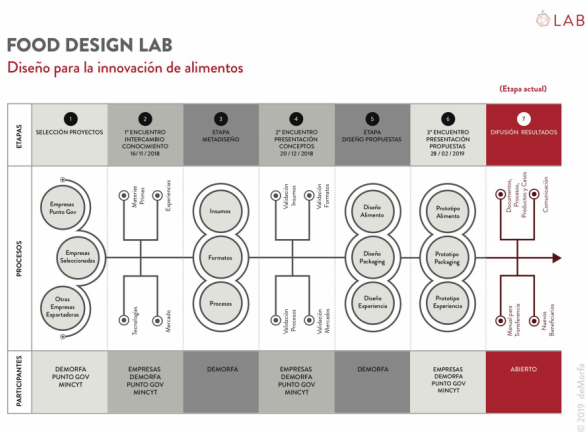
LAB

FOOD DESIGN LAB

Diseño para la innovación de alimentos

(Etapa actual)

| ETAPAS | 1 SELECCIÓN PROYECTOS | 2 1° ENCUENTRO INTERCAMBIO CONOCIMIENTO 16/11/2018 | 3 ETAPA METADISEÑO | 4 2° ENCUENTRO PRESENTACIÓN CONCEPTOS 20/12/2018 | 5 ETAPA DISEÑO PROPUESTAS | 6 3° ENCUENTRO PRESENTACIÓN PROPUESTAS 28/02/2019 | 7 DIFUSIÓN RESULTADOS |
|---|---|---|---|---|---|---|---|
| PROCESOS | Empresas Punto Gov; Empresas Seleccionadas; Otras Empresas Exportadoras | Materias Primas; Experiencias; Tecnologías; Mercado | Insumos; Formatos; Procesos | Validación Insumos; Validación Formatos; Validación Procesos; Validación Mercados | Diseño Alimento; Diseño Packaging; Diseño Experiencia | Prototipo Alimento; Prototipo Packaging; Prototipo Experiencia | Documentos, Procesos, Productos y Casos; Comunicación; Manual para Transferencia; Nuevos Beneficiarios |
| PARTICIPANTES | DEMORFA PUNTO GOV MINCYT | EMPRESAS DEMORFA PUNTO GOV MINCYT | DEMORFA | EMPRESAS DEMORFA PUNTO GOV MINCYT | DEMORFA | EMPRESAS DEMORFA PUNTO GOV MINCYT | ABIERTO |

© 2019 deMorfa